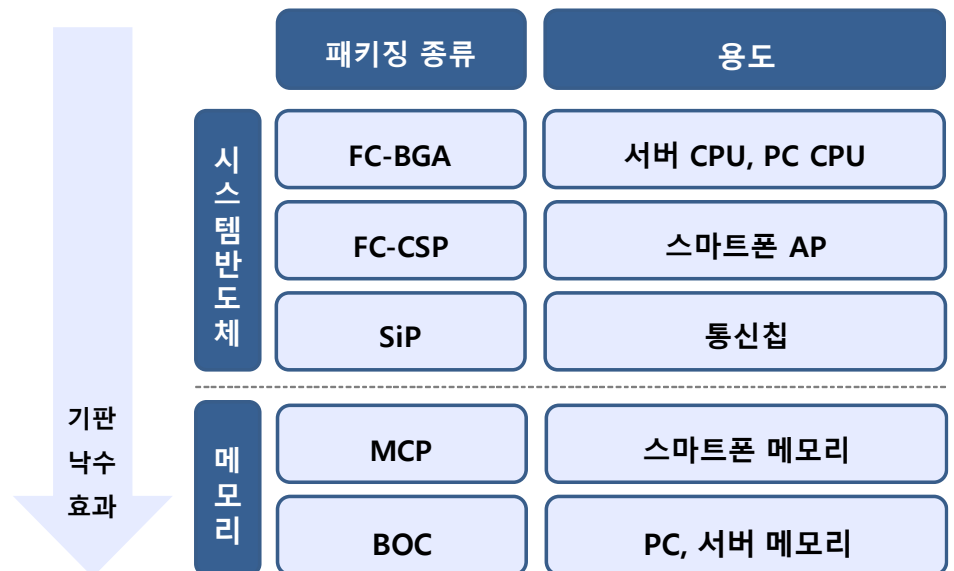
| | 패키징 종류 | 용도 |
|---|---|---|
| 시스템반도체 | FC-BGA | 서버 CPU, PC CPU |
| | FC-CSP | 스마트폰 AP |
| | SiP | 통신칩 |
| 메모리 | MCP | 스마트폰 메모리 |
| | BOC | PC, 서버 메모리 |

기판 낙수 효과